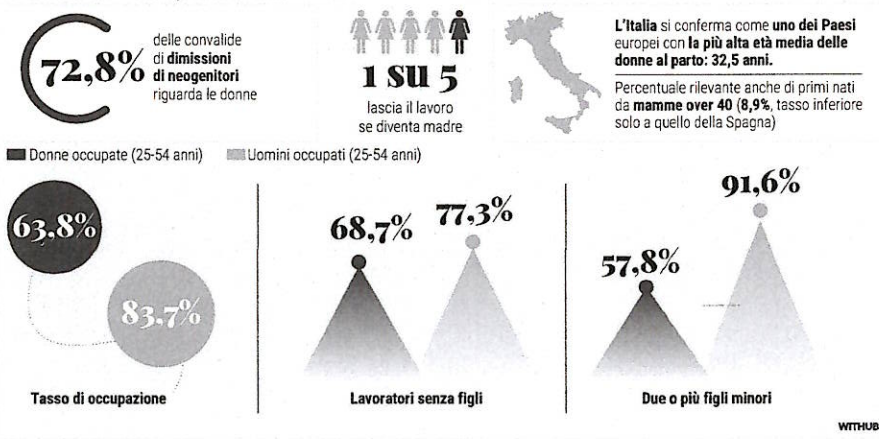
72,8% delle convalide di dimissioni di neogenitori riguarda le donne

1 su 5 lascia il lavoro se diventa madre

L'Italia si conferma come uno dei Paesi europei con la più alta età media delle donne al parto: 32,5 anni.

Percentuale rilevante anche di primi nati da mamme over 40 (8,9%, tasso inferiore solo a quello della Spagna)

Donne occupate (25-54 anni) Uomini occupati (25-54 anni)

63,8%

83,7%

Tasso di occupazione

68,7%

77,3%

Lavoratori senza figli

57,8%

91,6%

Due o più figli minori

WITHUB